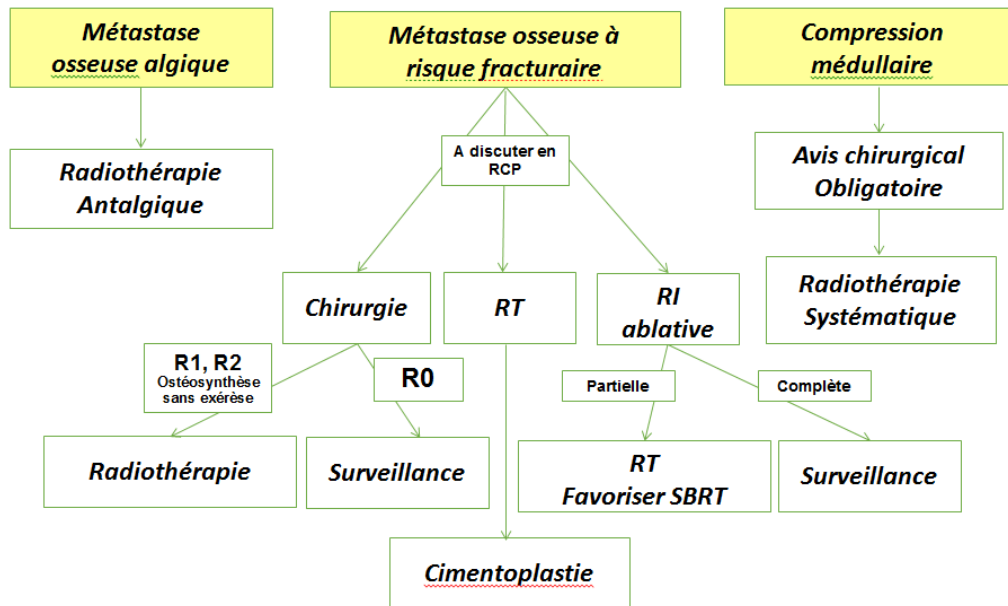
Métastase osseuse algique

Radiothérapie Antalgique

Métastase osseuse à risque fracturaire

A discuter en RCP

Chirurgie

RT

RI ablative

R1, R2
Ostéosynthèse sans exérèse

R0

Radiothérapie

Surveillance

Partielle

Complète

RT
Favoriser SBRT

Surveillance

Cimentoplastie

Compression médullaire

Avis chirurgical Obligatoire

Radiothérapie Systématique